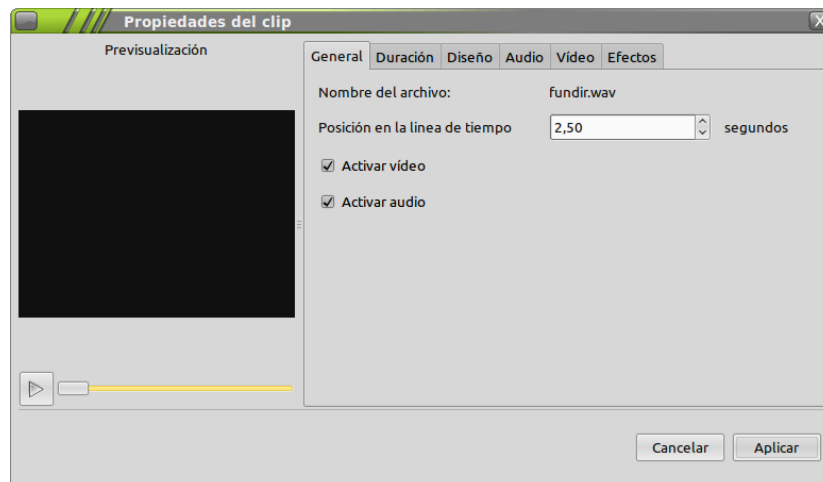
Propiedades del clip

Previsualización

General | Duración | Diseño | Audio | Vídeo | Efectos

Nombre del archivo: fundir.wav

Posición en la linea de tiempo 2,50 segundos

Activar vídeo

Activar audio

Cancelar Aplicar